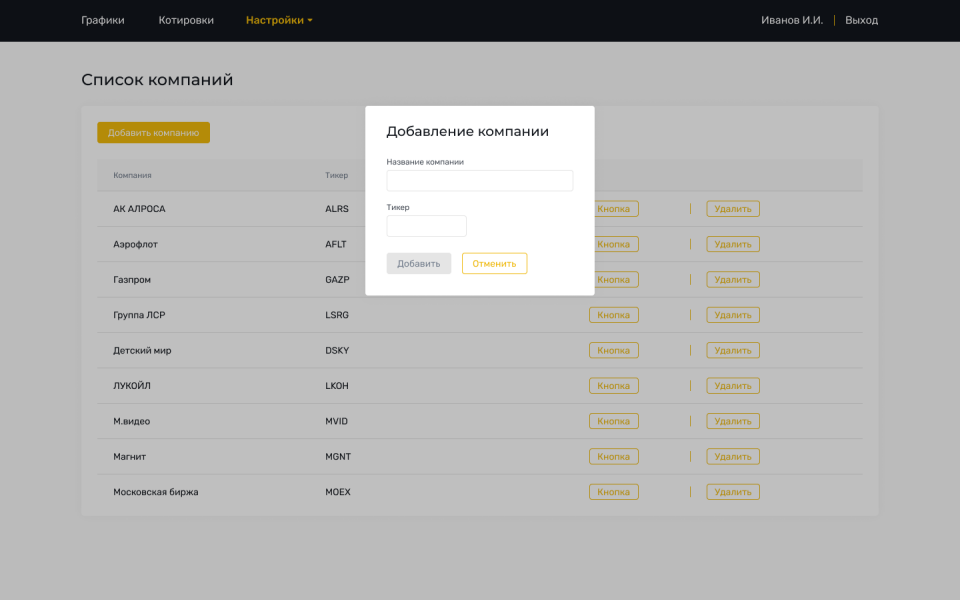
Графики Котировки Настройки

Иванов И.И. | Выход

Список компаний

Добавить компанию

| Компания | Тикер | | |
|---|---|---|---|
| АК АЛРОСА | ALRS | Кнопка | Удалить |
| Аэрофлот | AFLT | Кнопка | Удалить |
| Газпром | GAZP | Кнопка | Удалить |
| Группа ЛСР | LSRG | Кнопка | Удалить |
| Детский мир | DSKY | Кнопка | Удалить |
| ЛУКОЙЛ | LKOH | Кнопка | Удалить |
| М.видео | MVID | Кнопка | Удалить |
| Магнит | MGNT | Кнопка | Удалить |
| Московская биржа | MOEX | Кнопка | Удалить |

Добавление компании

Название компании

Тикер

Добавить Отменить